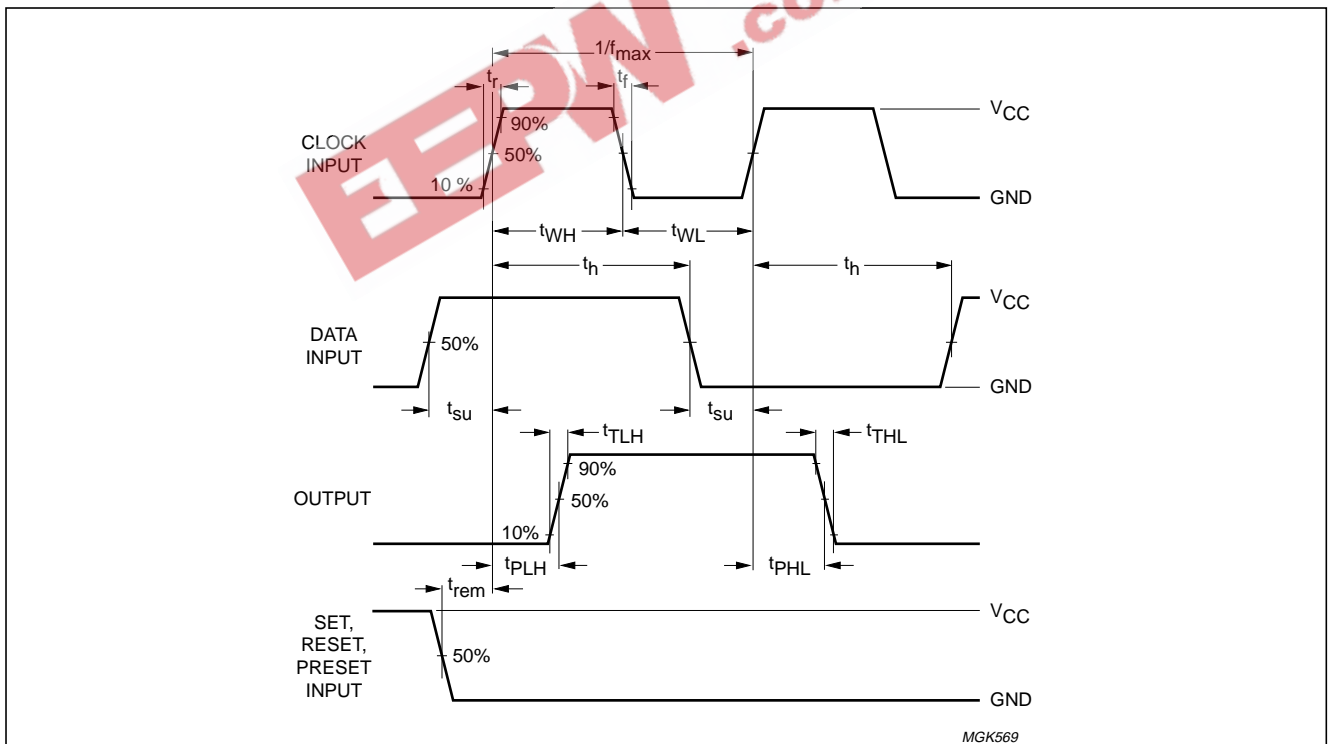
EEPW .com

$1/f_{max}$

$t_r$

$t_f$

$V_{CC}$

90%

CLOCK INPUT

50%

10 %

GND

$t_{WH}$

$t_{WL}$

$t_h$

$t_h$

$V_{CC}$

DATA INPUT

50%

GND

$t_{su}$

$t_{su}$

$t_{TLH}$

$t_{THL}$

90%

OUTPUT

50%

10%

$t_{PLH}$

$t_{PHL}$

$t_{rem}$

$V_{CC}$

SET, RESET, PRESET INPUT

50%

GND

MGK569